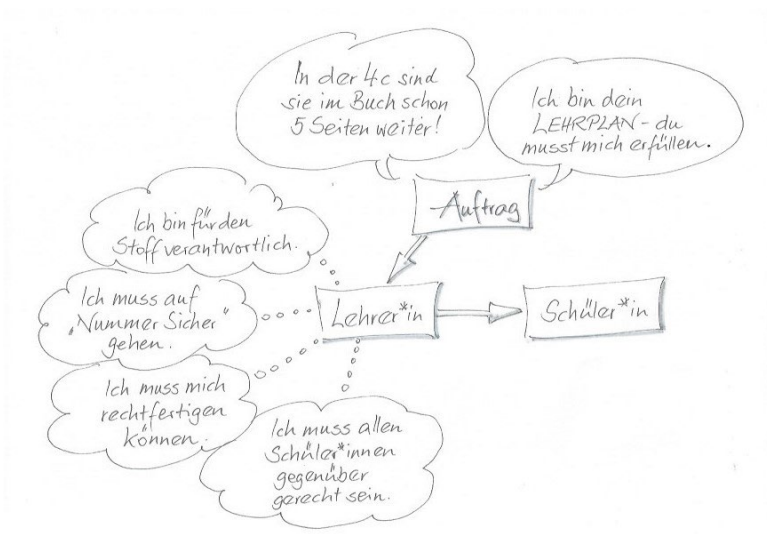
In der 4c sind sie im Buch schon 5 Seiten weiter!

Ich bin dein LEHRPLAN – du musst mich erfüllen.

Auftrag

Ich bin für den Stoff verantwortlich.

Ich muss auf „Nummer Sicher" gehen.

Lehrer*in

Schüler*in

Ich muss mich rechtfertigen können.

Ich muss allen Schüler*innen gegenüber gerecht sein.